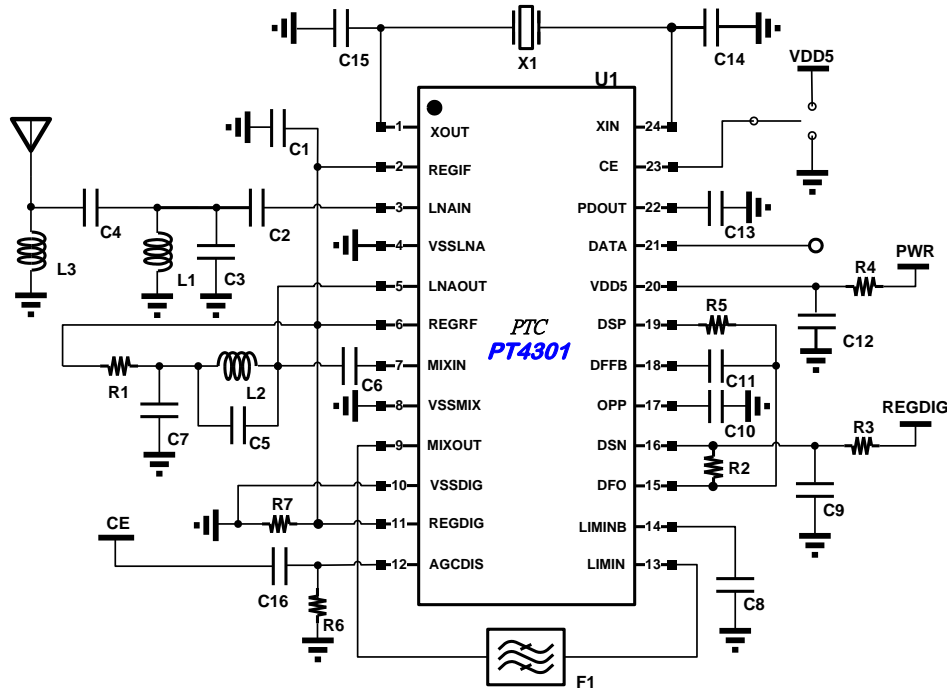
C15
X1
C14
VDD5
U1
C1
1 XOUT
2 REGIF
3 LNAIN
4 VSSLNA
5 LNAOUT
6 REGRF
7 MIXIN
8 VSSMIX
9 MIXOUT
10 VSSDIG
11 REGDIG
12 AGCDIS
XIN 24
CE 23
PDOUT 22
DATA 21
VDD5 20
DSP 19
DFFB 18
OPP 17
DSN 16
DFO 15
LIMINB 14
LIMIN 13
PTC
PT4301
C4
C2
L3
L1
C3
C13
PWR
R4
R5
C12
R1
L2
C6
C11
C7
C5
C10
REGDIG
R3
R2
R7
C9
CE
C16
R6
C8
F1